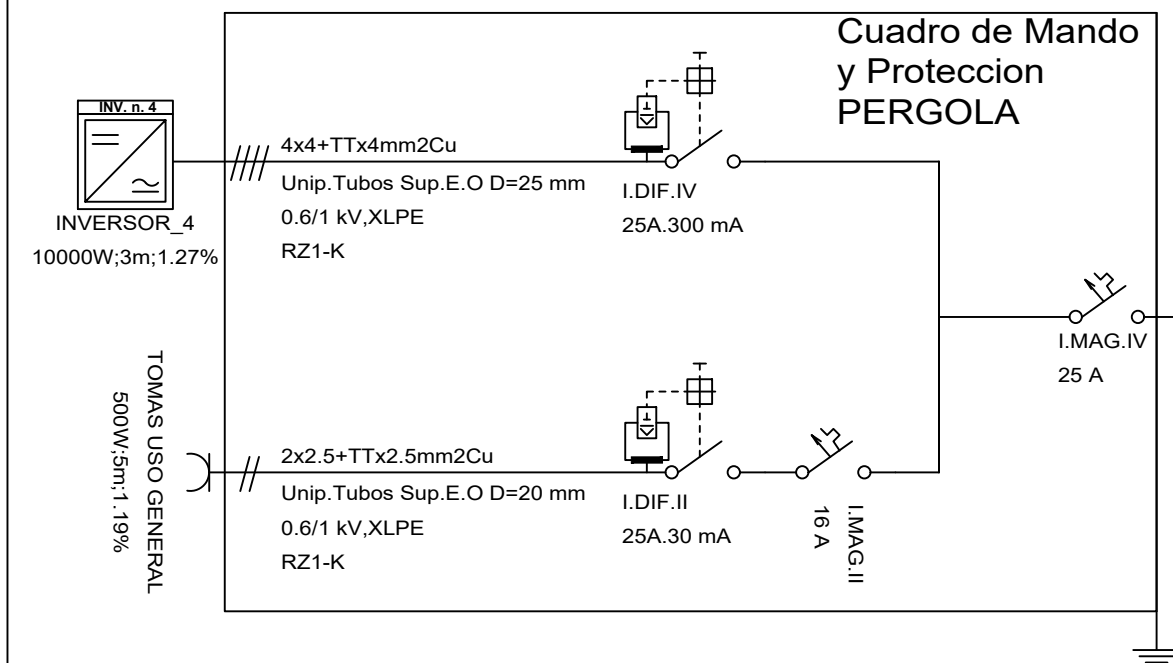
Cuadro de Mando y Proteccion PERGOLA

INV. n. 4

INVERSOR_4
10000W;3m;1.27%

4x4+TTx4mm2Cu
Unip.Tubos Sup.E.O D=25 mm
0.6/1 kV,XLPE
RZ1-K

I.DIF.IV
25A.300 mA

I.MAG.IV
25 A

TOMAS USO GENERAL
500W;5m;1.19%

2x2.5+TTx2.5mm2Cu
Unip.Tubos Sup.E.O D=20 mm
0.6/1 kV,XLPE
RZ1-K

I.DIF.II
25A.30 mA

I.MAG.II
16 A